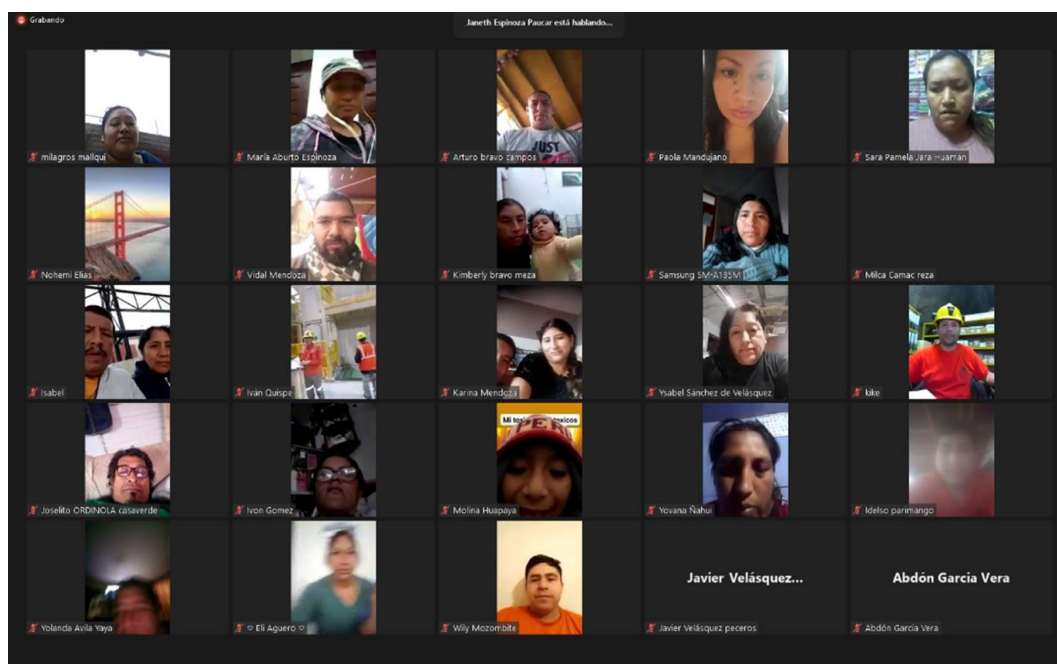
Grabando

Janeth Espinoza Paucar está hablando...

milagros mallqui

María Aburto Espinoza

JUST

Arturo bravo campos

Paola Mandujano

Sara Pamela Jara Huamán

Nohemi Elías

Vidal Mendoza

Kimberly bravo meza

Samsung SM-A135M

Milca Camac reza

Isabel

Iván Quispe

Karina Mendoza

Ysabel Sánchez de Velásquez

kike

Joselito ORDINOLA casaverde

Ivon Gomez

Mi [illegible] tóxicos

PERU

Molina Huapaya

Yovana Ñahui

Idelso parimango

Yolanda Avila Yaya

♡ Eli Aguero ♡

Wily Mozombite

Javier Velásquez...

Javier Velásquez peceros

Abdón Garcia Vera

Abdón Garcia Vera